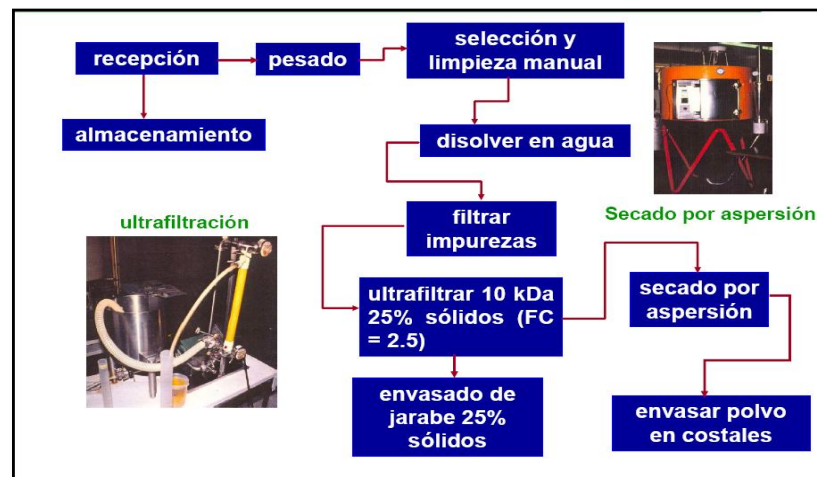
recepción

pesado

selección y limpieza manual

almacenamiento

disolver en agua

ultrafiltración

filtrar impurezas

Secado por aspersión

ultrafiltrar 10 kDa 25% sólidos (FC = 2.5)

secado por aspersión

envasado de jarabe 25% sólidos

envasar polvo en costales